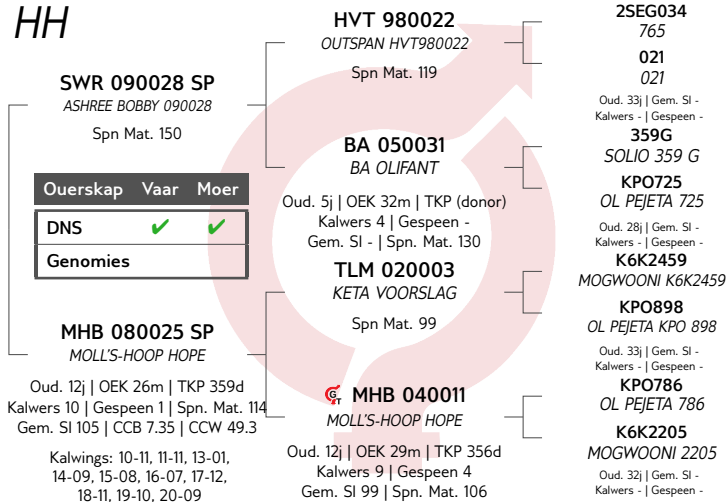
HH

SWR 090028 SP
ASHREE BOBBY 090028
Spn Mat. 150

| Ouerskap | Vaar | Moer |
|---|---|---|
| DNS | ✔ | ✔ |
| Genomies | | |

MHB 080025 SP
MOLL'S-HOOP HOPE
Oud. 12j | OEK 26m | TKP 359d
Kalwers 10 | Gespeen 1 | Spn. Mat. 114
Gem. SI 105 | CCB 7.35 | CCW 49.3

Kalwings: 10-11, 11-11, 13-01, 14-09, 15-08, 16-07, 17-12, 18-11, 19-10, 20-09

HVT 980022
OUTSPAN HVT980022
Spn Mat. 119

BA 050031
BA OLIFANT
Oud. 5j | OEK 32m | TKP (donor)
Kalwers 4 | Gespeen -
Gem. SI - | Spn. Mat. 130

TLM 020003
KETA VOORSLAG
Spn Mat. 99

MHB 040011
MOLL'S-HOOP HOPE
Oud. 12j | OEK 29m | TKP 356d
Kalwers 9 | Gespeen 4
Gem. SI 99 | Spn. Mat. 106

2SEG034
765

021
021
Oud. 33j | Gem. SI -
Kalwers - | Gespeen -

359G
SOLIO 359 G

KPO725
OL PEJETA 725
Oud. 28j | Gem. SI -
Kalwers - | Gespeen -

K6K2459
MOGWOONI K6K2459

KPO898
OL PEJETA KPO 898
Oud. 33j | Gem. SI -
Kalwers - | Gespeen -

KPO786
OL PEJETA 786

K6K2205
MOGWOONI 2205
Oud. 32j | Gem. SI -
Kalwers - | Gespeen -